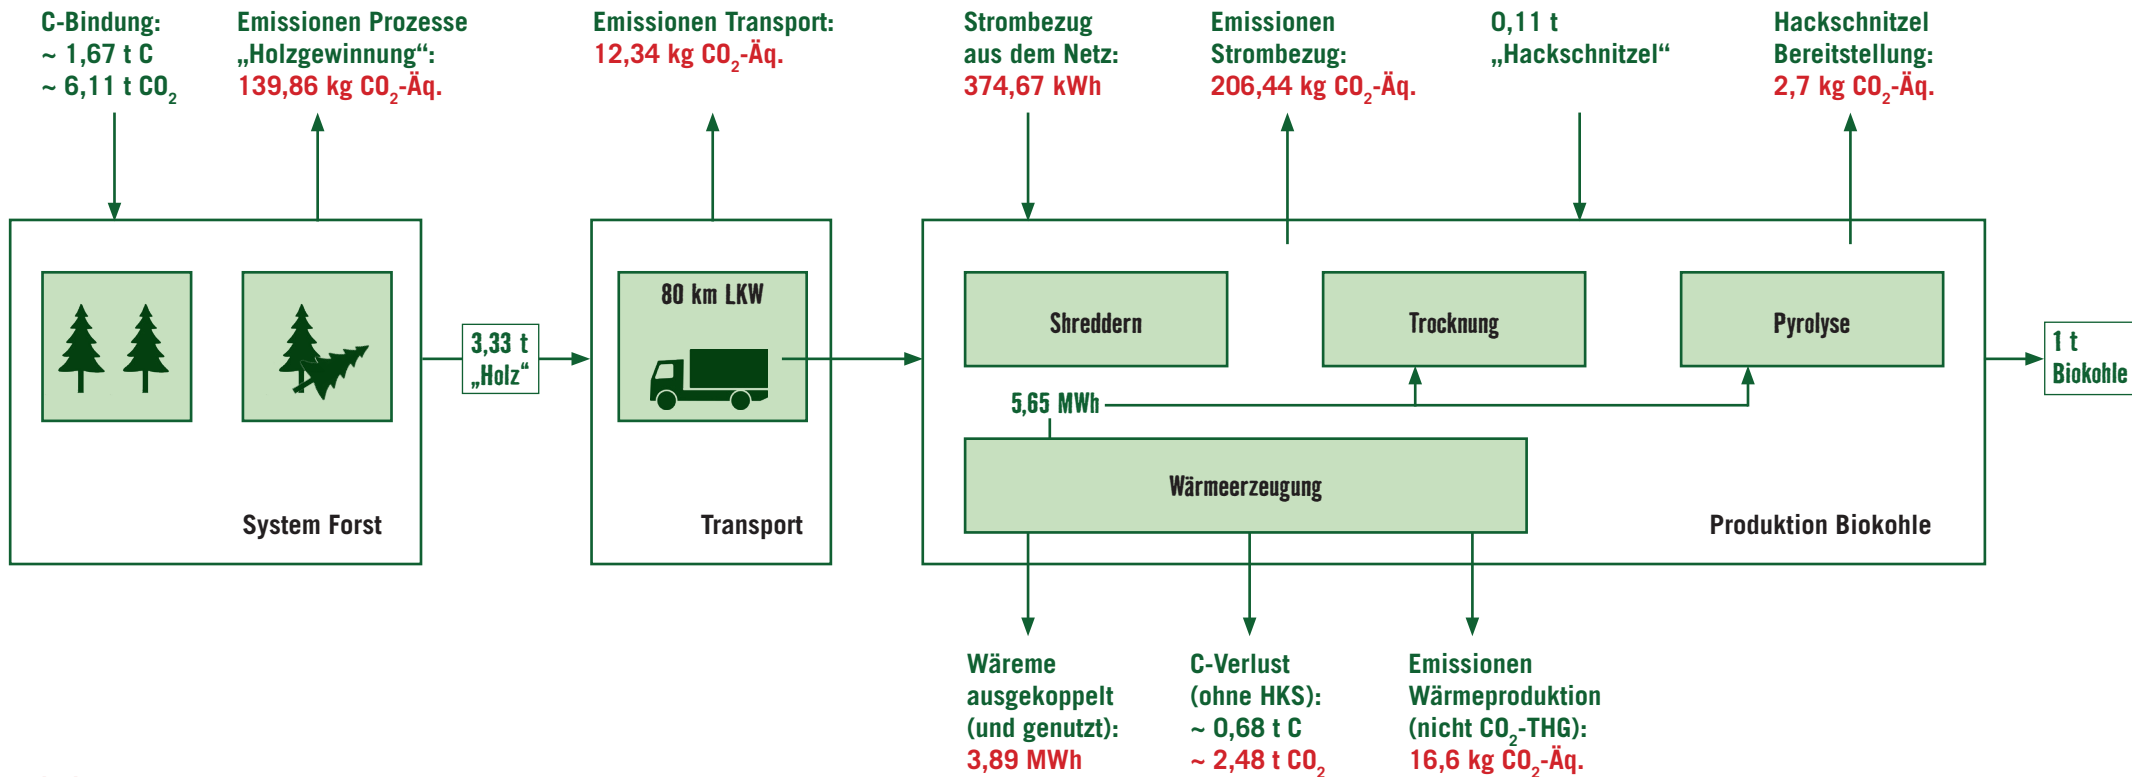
C-Bindung:
~ 1,67 t C
~ 6,11 t $CO_2$

Emissionen Prozesse „Holzgewinnung“:
139,86 kg $CO_2$-Äq.

Emissionen Transport:
12,34 kg $CO_2$-Äq.

Strombezug aus dem Netz:
374,67 kWh

Emissionen Strombezug:
206,44 kg $CO_2$-Äq.

0,11 t „Hackschnitzel“

Hackschnitzel Bereitstellung:
2,7 kg $CO_2$-Äq.

System Forst

3,33 t „Holz“

80 km LKW

Transport

Shreddern

Trocknung

Pyrolyse

5,65 MWh

Wärmeerzeugung

Produktion Biokohle

1 t Biokohle

Wäreme ausgekoppelt (und genutzt):
3,89 MWh

C-Verlust (ohne HKS):
~ 0,68 t C
~ 2,48 t $CO_2$

Emissionen Wärmeproduktion (nicht $CO_2$-THG):
16,6 kg $CO_2$-Äq.